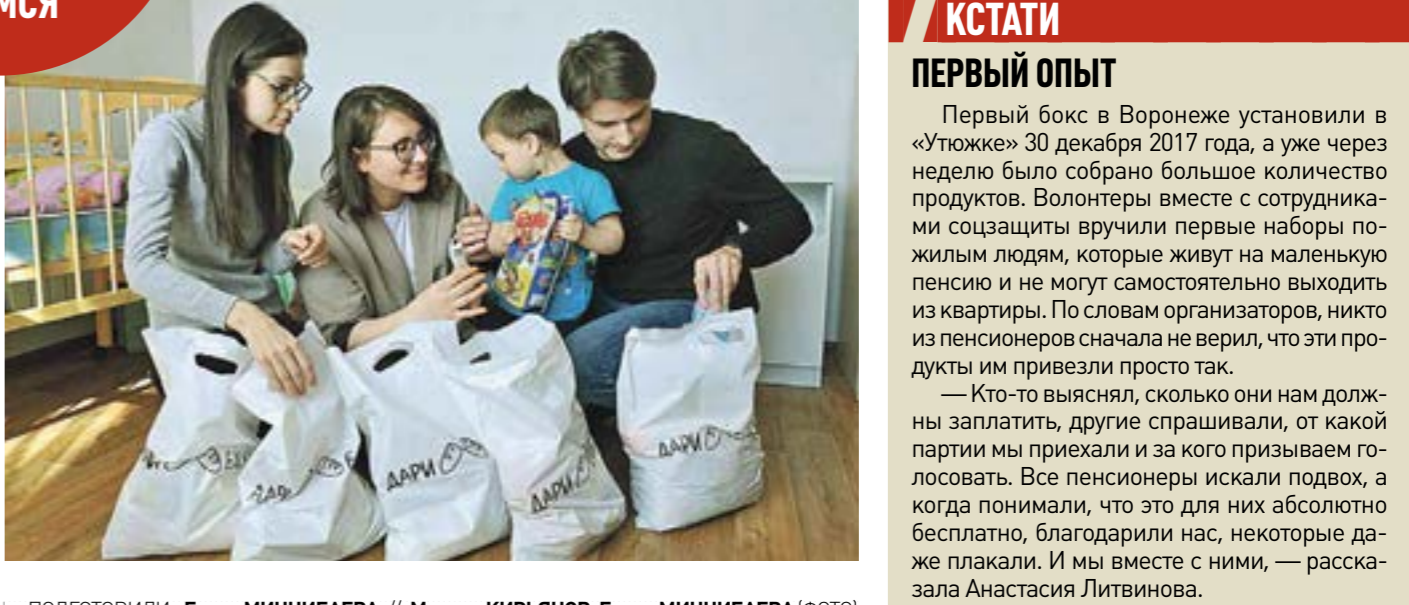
МСЯ

ДАРИ
ДАРИ
ДАРИ
ДАРИ
ДАРИ

ПОДГОТОВИЛИ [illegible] МИННИГАЕВА // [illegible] КИРЬЯНОВ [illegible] МИННИГАЕВА (ФОТО)

КСТАТИ

ПЕРВЫЙ ОПЫТ

Первый бокс в Воронеже установили в «Утюжке» 30 декабря 2017 года, а уже через неделю было собрано большое количество продуктов. Волонтеры вместе с сотрудниками соцзащиты вручили первые наборы пожилым людям, которые живут на маленькую пенсию и не могут самостоятельно выходить из квартиры. По словам организаторов, никто из пенсионеров сначала не верил, что эти продукты им привезли просто так.

— Кто-то выяснял, сколько они нам должны заплатить, другие спрашивали, от какой партии мы приехали и за кого призываем голосовать. Все пенсионеры искали подвох, а когда понимали, что это для них абсолютно бесплатно, благодарили нас, некоторые даже плакали. И мы вместе с ними, — рассказала Анастасия Литвинова.